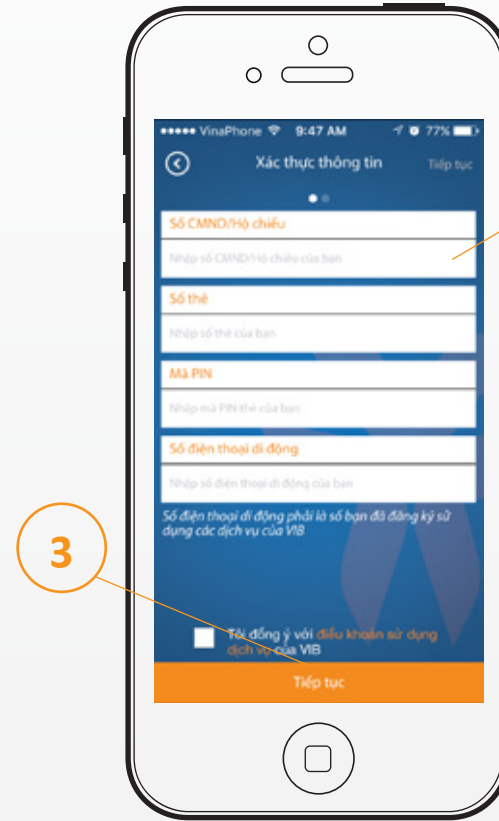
3

••••• VinaPhone 9:47 AM 77%

Xác thực thông tin

Tiếp tục

Số CMND/Hộ chiếu

Nhập số CMND/Hộ chiếu của bạn

Số thẻ

Nhập số thẻ của bạn

Mã PIN

Nhập mã PIN thẻ của bạn

Số điện thoại di động

Nhập số điện thoại di động của bạn

Số điện thoại di động phải là số bạn đã đăng ký sử dụng các dịch vụ của VIB

Tôi đồng ý với điều khoản sử dụng dịch vụ của VIB

Tiếp tục